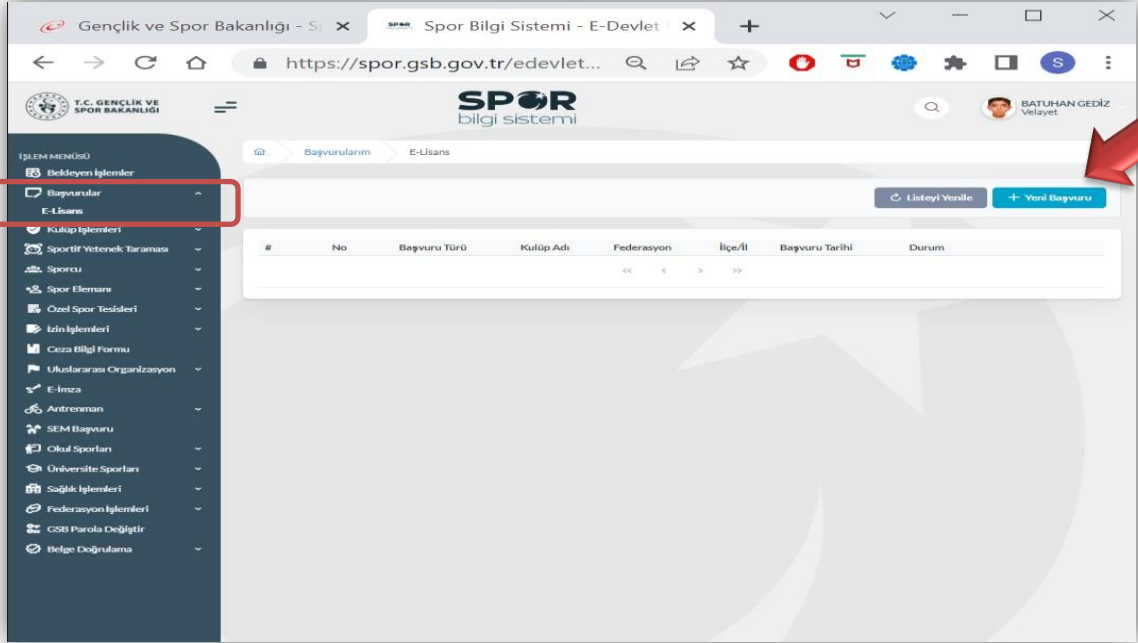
Gençlik ve Spor Bakanlığı - S
Spor Bilgi Sistemi - E-Devlet
https://spor.gsb.gov.tr/edevlet...
S

T.C. GENÇLİK VE SPOR BAKANLIĞI
SPOR bilgi sistemi
BATUHAN GEDİZ
Velayet

İŞLEM MENÜSÜ
Bekleyen İşlemler
Başvurular
E-Lisans
Kulüp İşlemleri
Sportif Yetenek Taraması
Sporcu
Spor Elemanı
Özel Spor Tesisleri
İzin İşlemleri
Ceza Bilgi Formu
Uluslararası Organizasyon
E-İmza
Antrenman
SEM Başvuru
Okul Sporları
Üniversite Sporları
Sağlık İşlemleri
Federasyon İşlemleri
GSB Parola Değiştir
Belge Doğrulama

Başvurularım
E-Lisans

Listeyi Yenile
+ Yeni Başvuru

| # | No | Başvuru Türü | Kulüp Adı | Federasyon | İlçe/İl | Başvuru Tarihi | Durum |
|---|---|---|---|---|---|---|---|

« ‹ › »